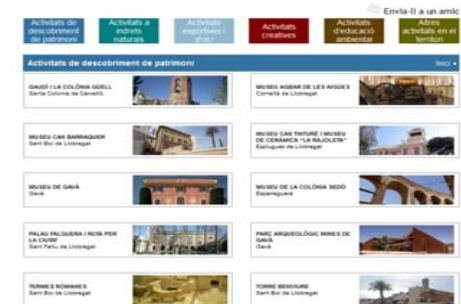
Envia-li a un amic

Activitats de descobriment de patrimoni

Activitats a indrets naturals

Activitats esportives i d'oci

Activitats creatives

Activitats d'educació ambiental

Altres activitats en el territori

Activitats de descobriment de patrimoni

Inici

GAUDÍ I LA COLÒNIA GÜELL
Santa Coloma de Cervelló

MUSEU AGBAR DE LES AIGÜES
Cornellà de Llobregat

MUSEU CAN BARRAQUER
Sant Boi de Llobregat

MUSEU CAN TINTURÉ I MUSEU DE CERÀMICA "LA RAJOLETA"
Esplugues de Llobregat

MUSEU DE GAVÀ
Gavà

MUSEU DE LA COLÒNIA SEDÓ
Esparreguera

PALAU FALGUERA I RUTA PER LA CIUTAT
Sant Feliu de Llobregat

PARC ARQUEOLÒGIC MINES DE GAVÀ
Gavà

TERMES ROMANES
Sant Boi de Llobregat

TORRE BENVIURE
Sant Boi de Llobregat